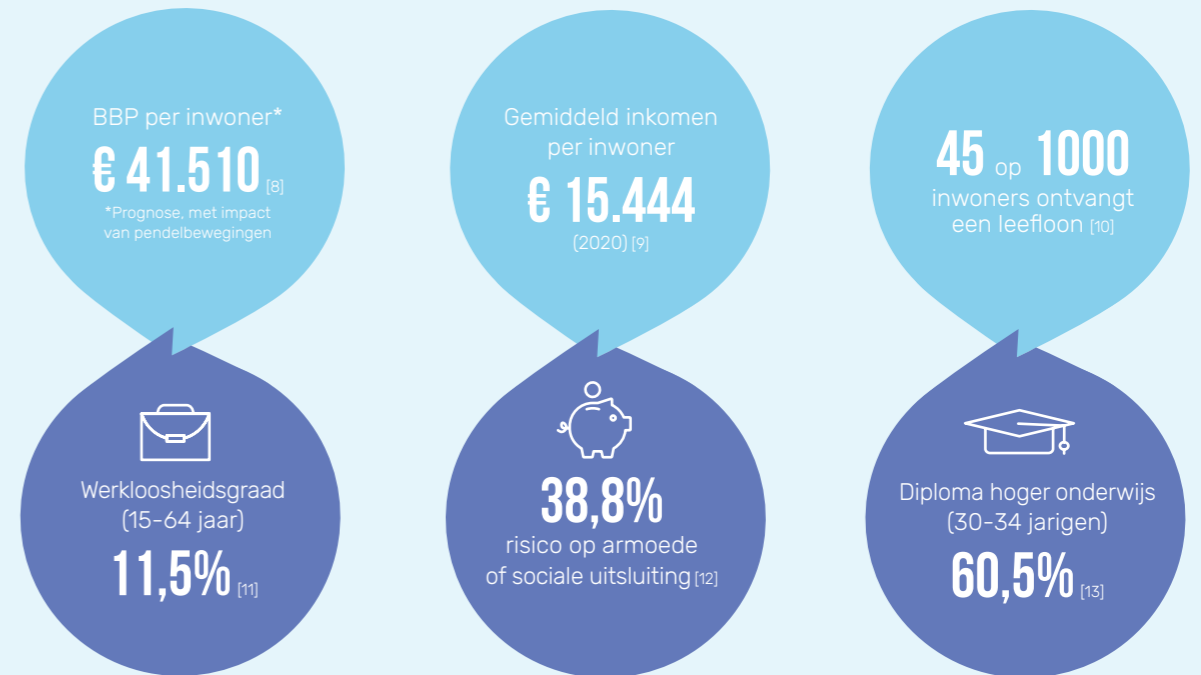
BBP per inwoner*

€ 41.510 [8]

*Prognose, met impact van pendelbewegingen

Gemiddeld inkomen per inwoner

€ 15.444

(2020) [9]

45 op 1000

inwoners ontvangt een leefloon [10]

Werkloosheidsgraad (15-64 jaar)

11,5% [11]

38,8%

risico op armoede of sociale uitsluiting [12]

Diploma hoger onderwijs (30-34 jarigen)

60,5% [13]